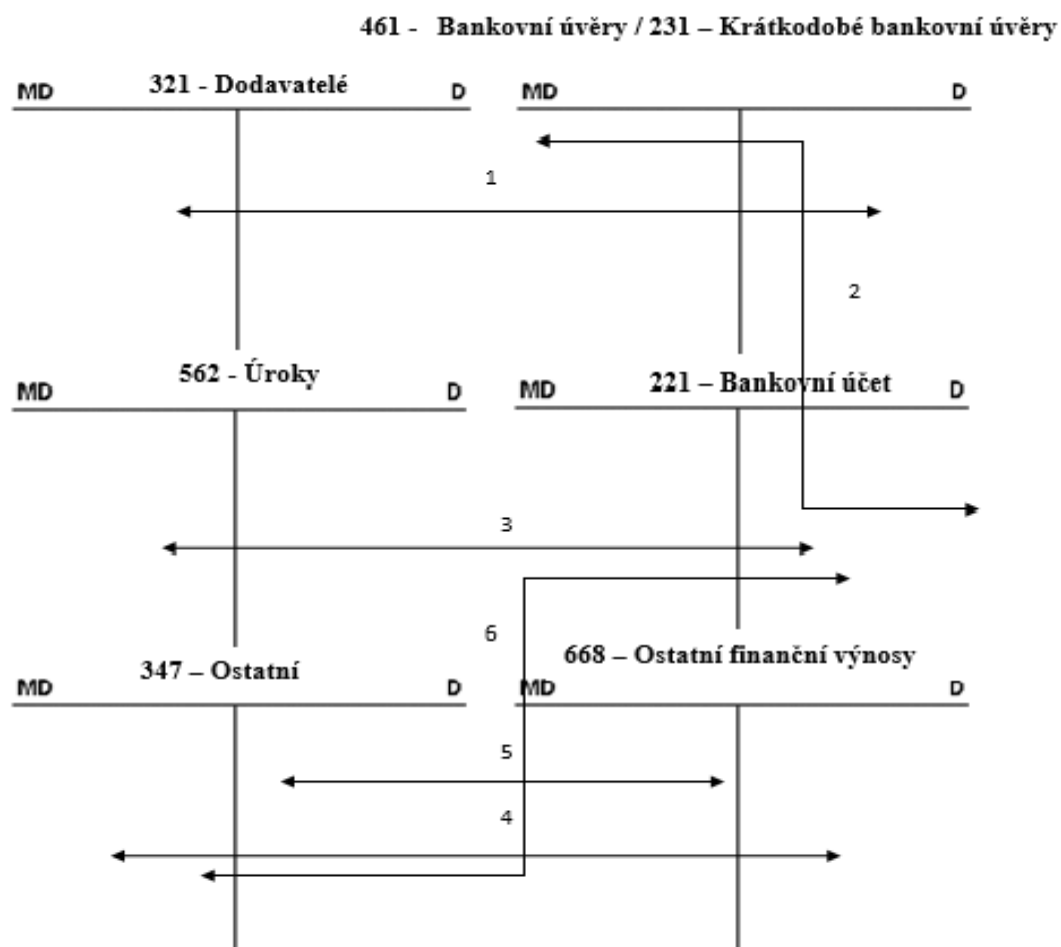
461 - Bankovní úvěry / 231 – Krátkodobé bankovní úvěry

MD 321 - Dodavatelé D

MD D

1

2

MD 562 - Úroky D

MD 221 – Bankovní účet D

3

6

MD 347 – Ostatní D

MD 668 – Ostatní finanční výnosy D

5

4